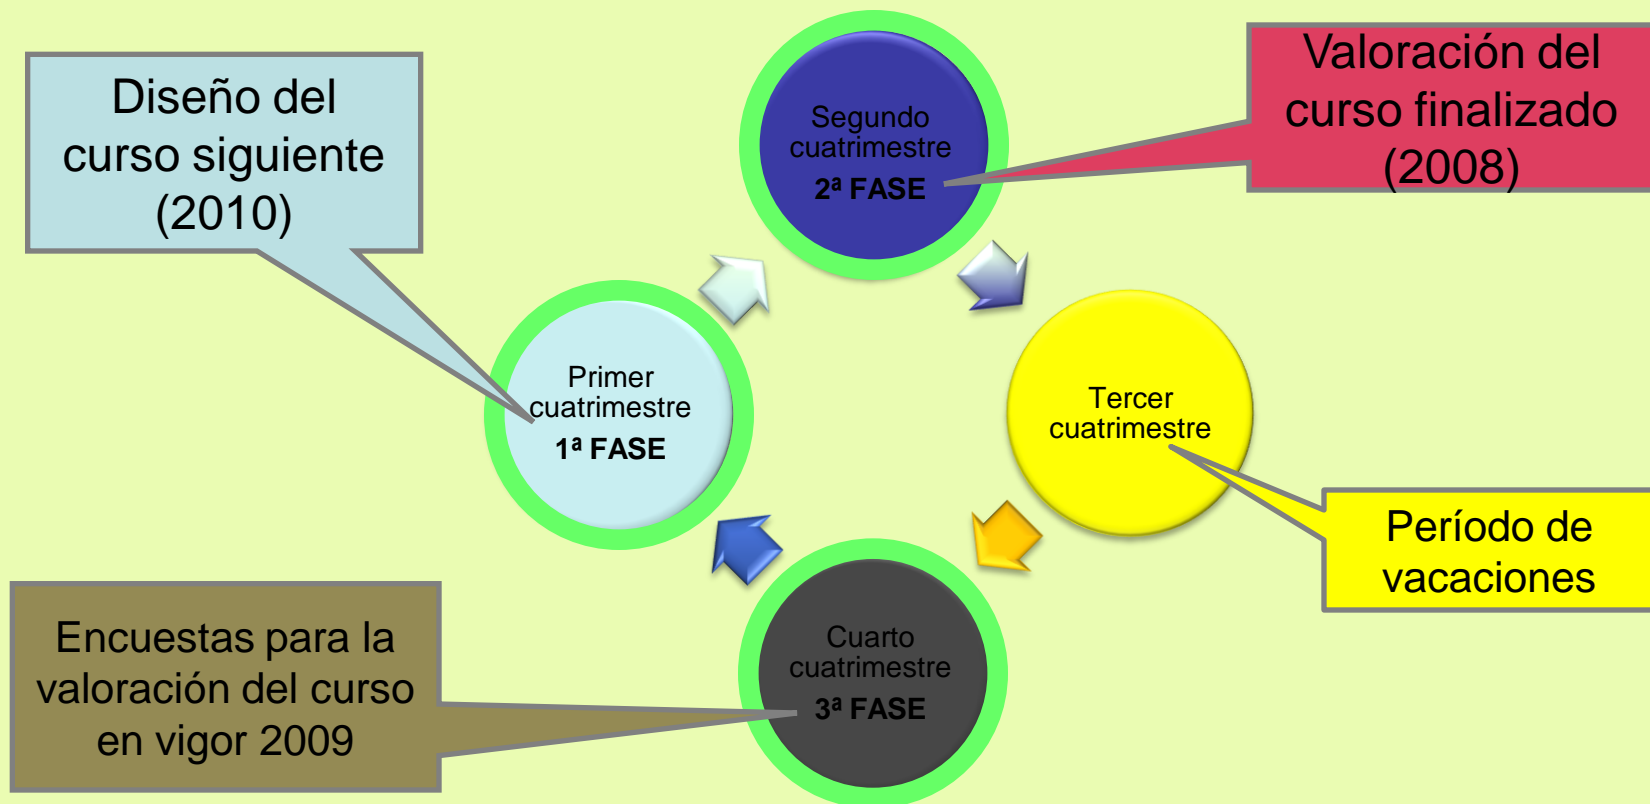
Diseño del curso siguiente (2010)

Segundo cuatrimestre
2ª FASE

Valoración del curso finalizado (2008)

Primer cuatrimestre
1ª FASE

Tercer cuatrimestre

Período de vacaciones

Cuarto cuatrimestre
3ª FASE

Encuestas para la valoración del curso en vigor 2009